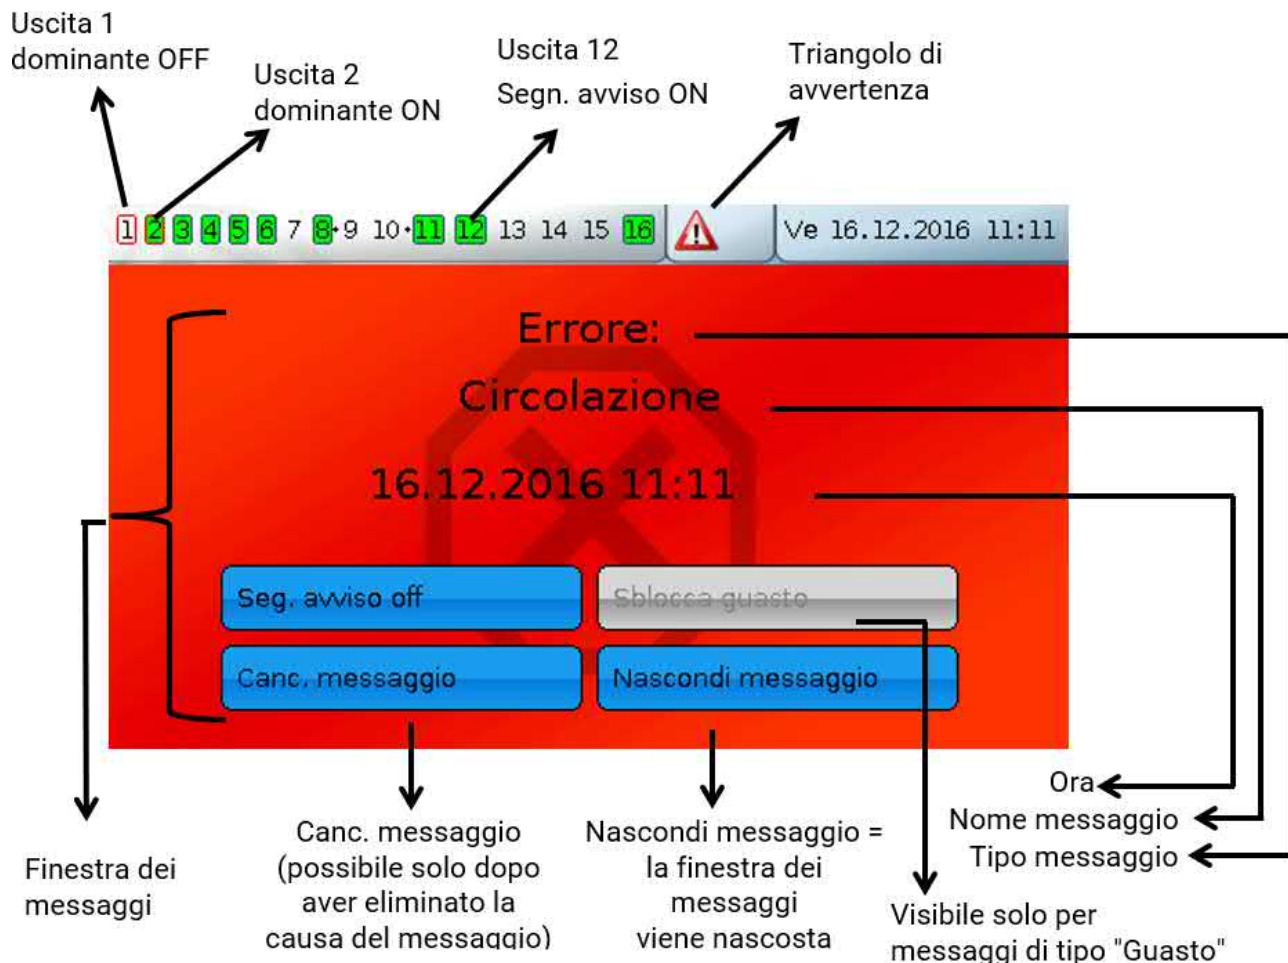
Uscita 1
dominante OFF

Uscita 2
dominante ON

Uscita 12
Segn. avviso ON

Triangolo di
avvertenza

1 2 3 4 5 6 7 8 9 10 11 12 13 14 15 16

Ve 16.12.2016 11:11

Errore:

Circolazione

16.12.2016 11:11

Seg. avviso off

Sblocca guasto

Canc. messaggio

Nascondi messaggio

Ora

Nome messaggio

Tipo messaggio

Finestra dei
messaggi

Canc. messaggio
(possibile solo dopo
aver eliminato la
causa del messaggio)

Nascondi messaggio =
la finestra dei
messaggi
viene nascosta

Visibile solo per
messaggi di tipo "Guasto"